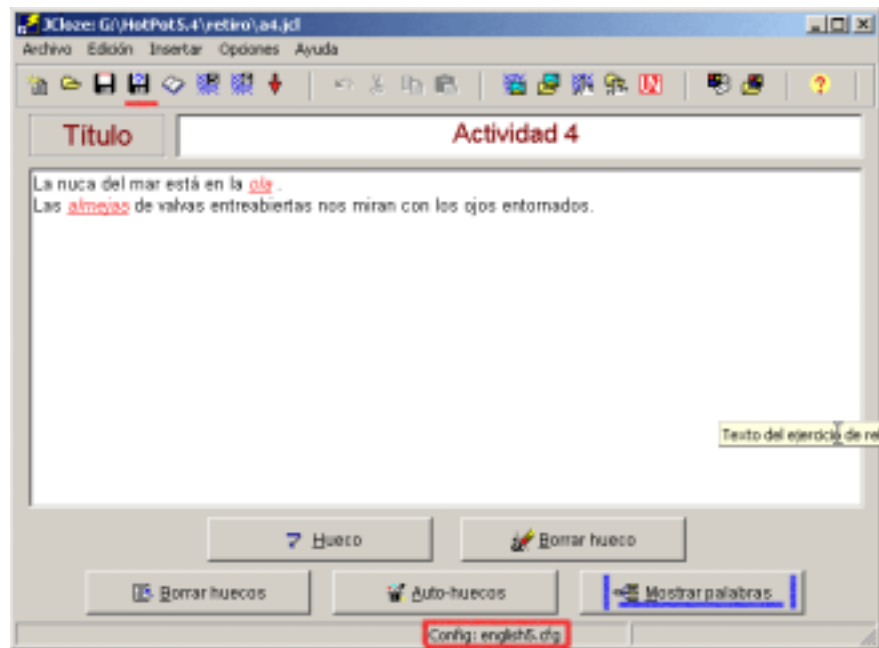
JCloze: G:\HotPot5.4\retiro\a4.jcl

Archivo Edición Insertar Opciones Ayuda

Título

Actividad 4

La nuca del mar está en la ola .
Las almejas de valvas entreabiertas nos miran con los ojos entornados.

Texto del ejercicio de re

Hueco

Borrar hueco

Borrar huecos

Auto-huecos

Mostrar palabras

Config: english5.cfg